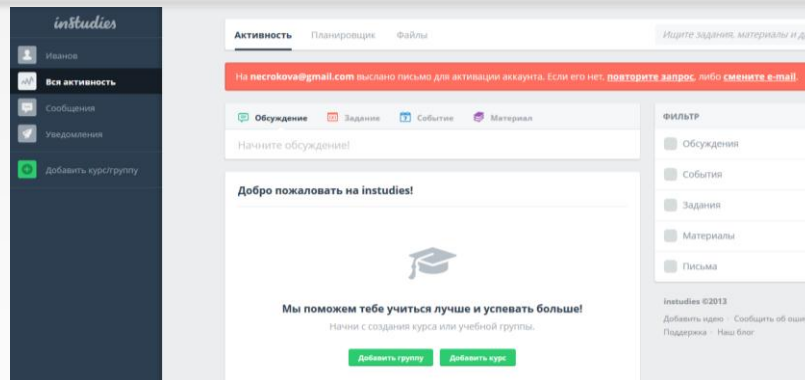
instudies

Иванов
Вся активность
Сообщения
Уведомления
Добавить курс/группу

Активность Планировщик Файлы

Ищите задания, материалы и д

На necrokova@gmail.com выслано письмо для активации аккаунта. Если его нет, повторите запрос, либо смените e-mail.

Обсуждение Задание Событие Материал

Начните обсуждение!

Добро пожаловать на instudies!

Мы поможем тебе учиться лучше и успевать больше!

Начни с создания курса или учебной группы.

Добавить группу Добавить курс

ФИЛЬТР

Обсуждения
События
Задания
Материалы
Письма

instudies ©2013

Добавить идею · Сообщить об оши
Поддержка · Наш блог